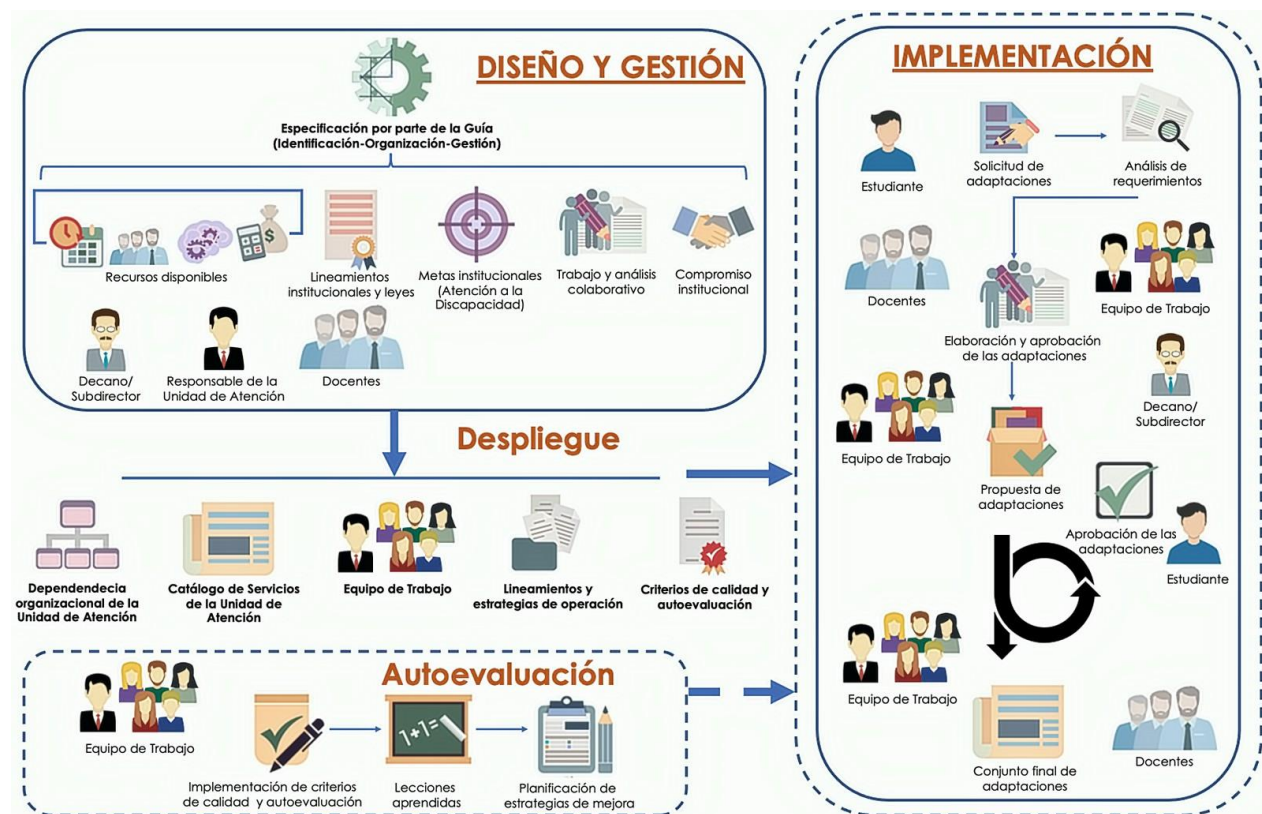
DISEÑO Y GESTIÓN

Especificación por parte de la Guía (Identificación-Organización-Gestión)

Recursos disponibles

Lineamientos institucionales y leyes

Metas institucionales (Atención a la Discapacidad)

Trabajo y análisis colaborativo

Compromiso institucional

Decano/ Subdirector

Responsable de la Unidad de Atención

Docentes

Despliegue

Dependendecia organizacional de la Unidad de Atención

Catálogo de Servicios de la Unidad de Atención

Equipo de Trabajo

Lineamientos y estrategias de operación

Criterios de calidad y autoevaluación

Autoevaluación

Equipo de Trabajo

Implementación de criterios de calidad y autoevaluación

1+1=

Lecciones aprendidas

Planificación de estrategias de mejora

IMPLEMENTACIÓN

Estudiante

Solicitud de adaptaciones

Análisis de requerimientos

Docentes

Equipo de Trabajo

Elaboración y aprobación de las adaptaciones

Decano/ Subdirector

Equipo de Trabajo

Propuesta de adaptaciones

Aprobación de las adaptaciones

Estudiante

Equipo de Trabajo

Conjunto final de adaptaciones

Docentes